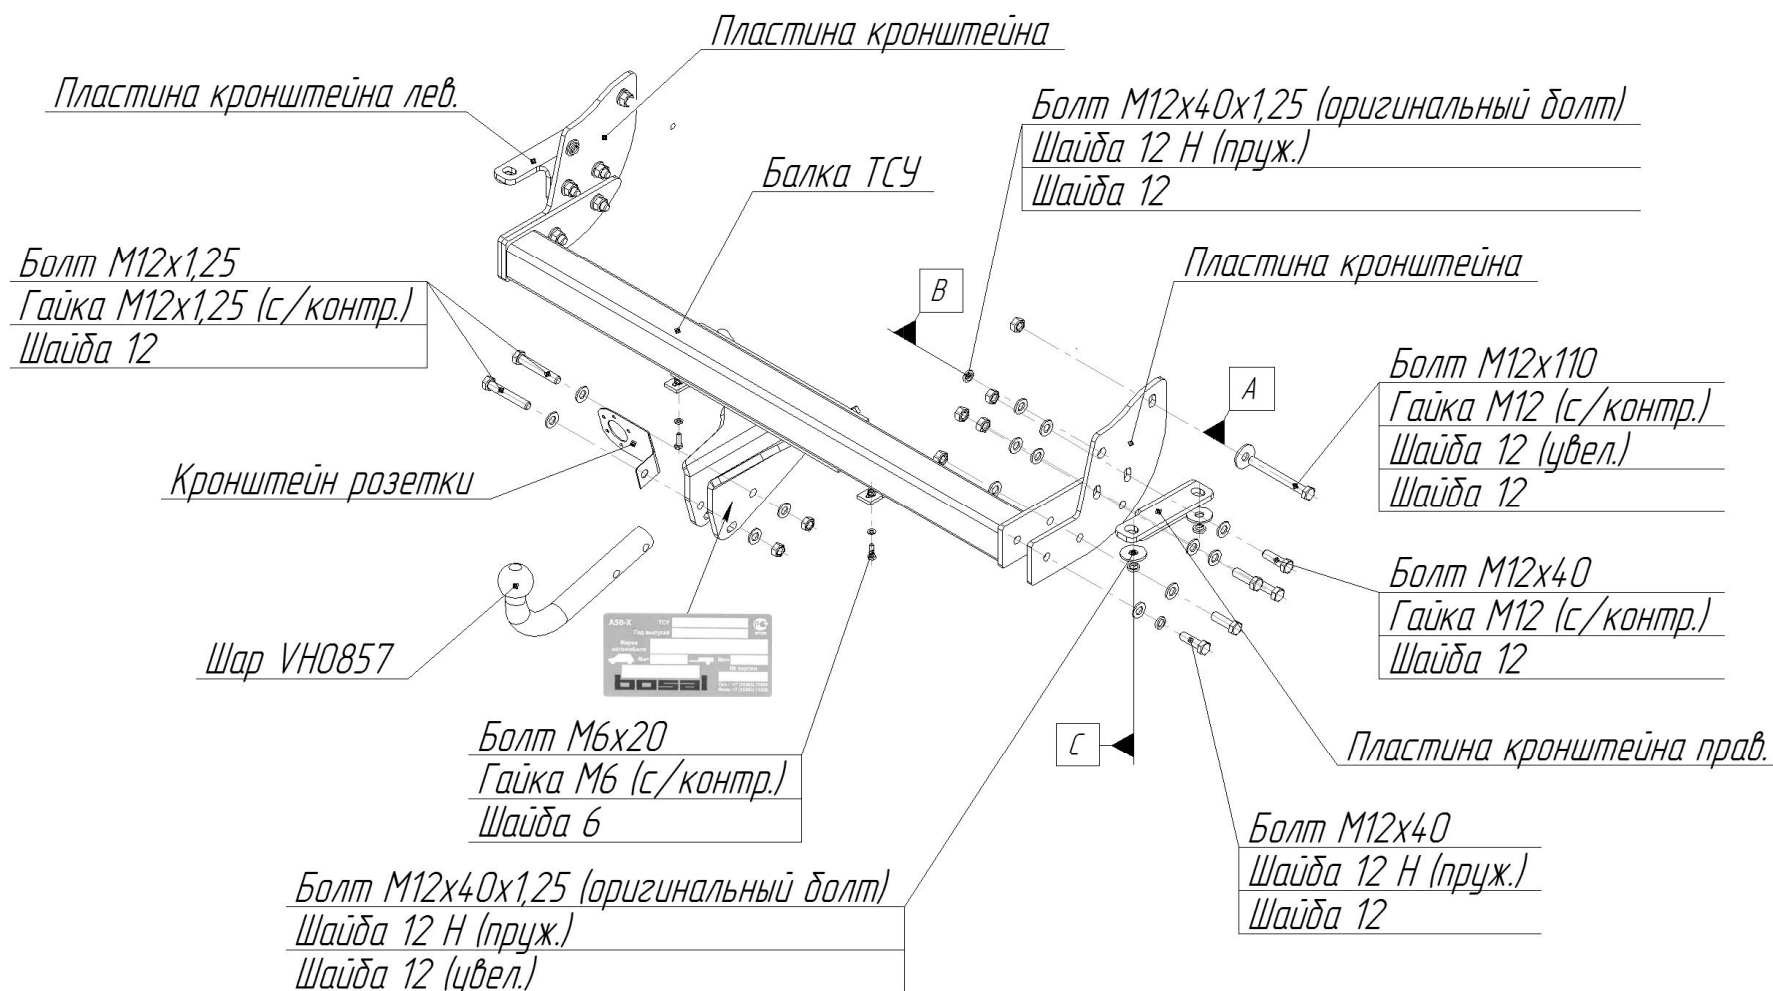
Пластина кронштейна

Пластина кронштейна лев.

Болт M12x40x1,25 (оригинальный болт)
Шайба 12 Н (пруж.)
Шайба 12

Балка ТСУ

Болт M12x1,25
Гайка M12x1,25 (с/контр.)
Шайба 12

Пластина кронштейна

B

A

Болт M12x110
Гайка M12 (с/контр.)
Шайба 12 (увел.)
Шайба 12

Кронштейн розетки

Болт M12x40
Гайка M12 (с/контр.)
Шайба 12

Шар VH0857

bosal

C

Пластина кронштейна прав.

Болт M6x20
Гайка M6 (с/контр.)
Шайба 6

Болт M12x40
Шайба 12 Н (пруж.)
Шайба 12

Болт M12x40x1,25 (оригинальный болт)
Шайба 12 Н (пруж.)
Шайба 12 (увел.)